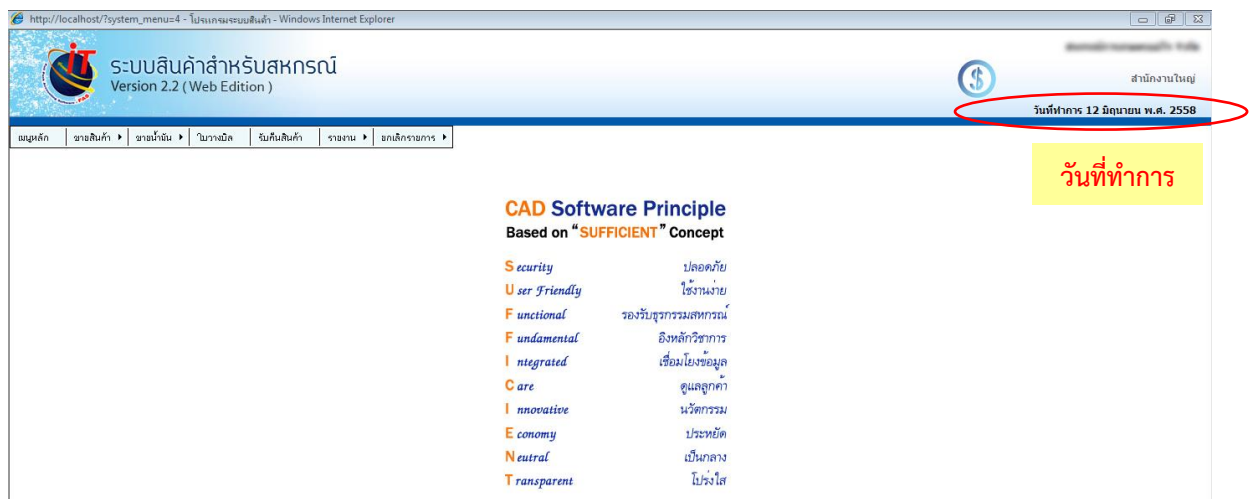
http://localhost/?system_menu=4 - โปรแกรมระบบสินค้า - Windows Internet Explorer

ระบบสินค้าสำหรับสหกรณ์
Version 2.2 ( Web Edition )

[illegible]
สำนักงานใหญ่
วันที่ทำการ 12 มิถุนายน พ.ศ. 2558

เมนูหลัก | ขายสินค้า | ขายน้ำมัน | ใบวางบิล | รับคืนสินค้า | รายงาน | ยกเลิกรายการ

วันที่ทำการ

CAD Software Principle
Based on "SUFFICIENT" Concept

S ecurity ปลอดภัย
U ser Friendly ใช้งานง่าย
F unctional รองรับธุรกรรมสหกรณ์
F undamental อิงหลักวิชาการ
I ntegrated เชื่อมโยงข้อมูล
C are ดูแลลูกค้า
I nnovative นวัตกรรม
E conomy ประหยัด
N eutral เป็นกลาง
T ransparent โปร่งใส